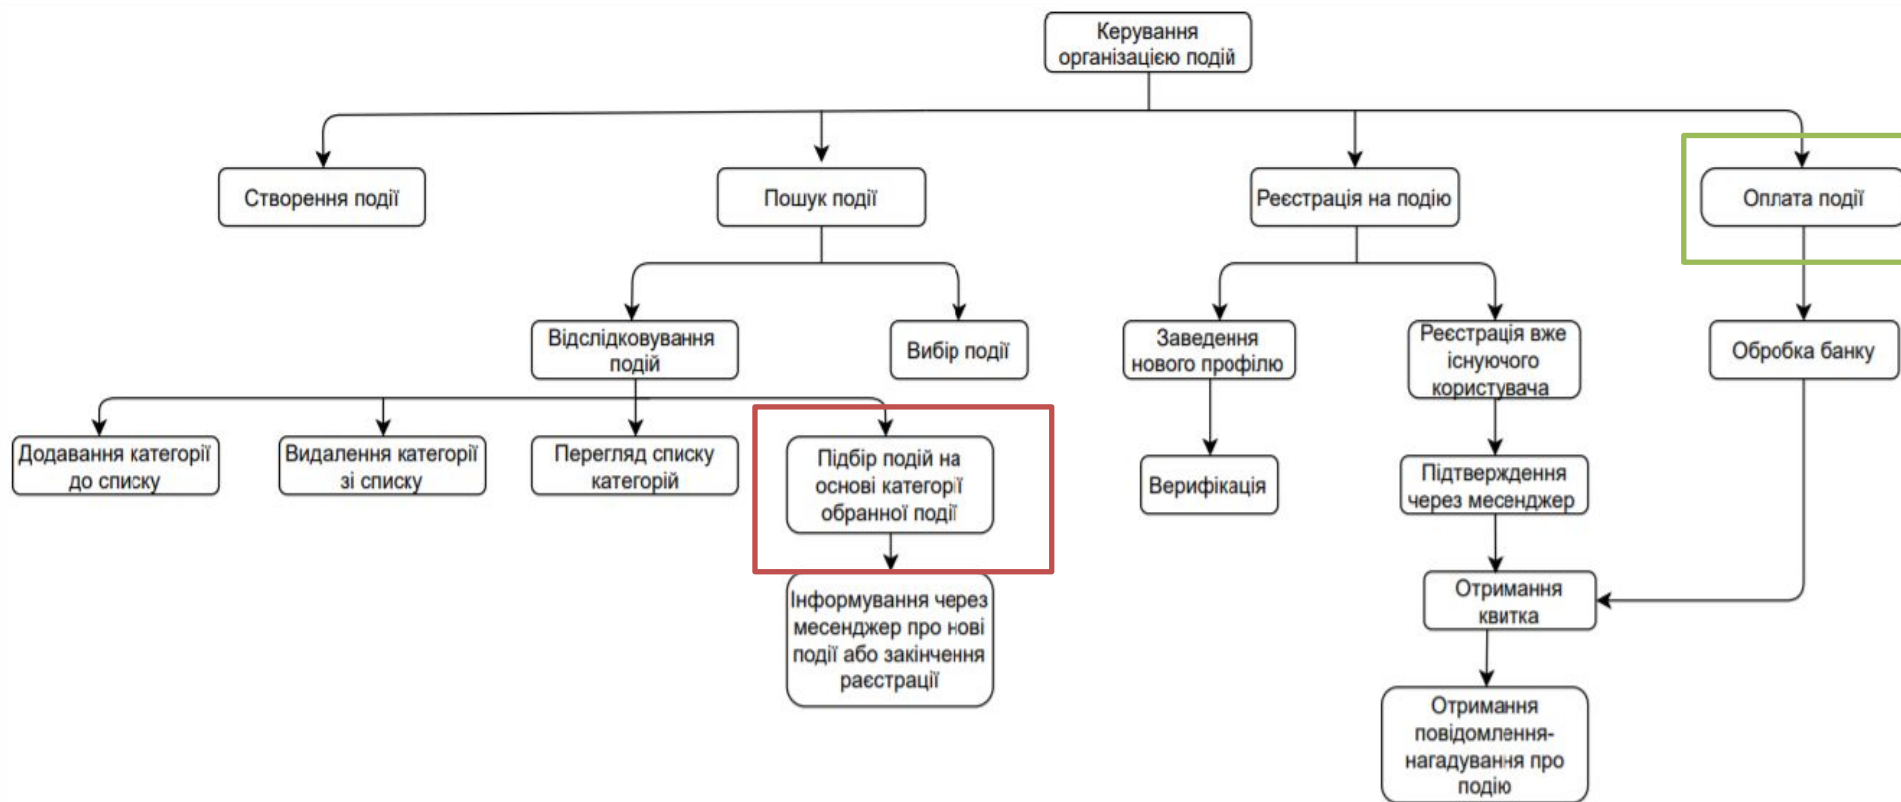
Керування організацією подій

Створення події

Пошук події

Реєстрація на подію

Оплата події

Відслідковування подій

Вибір події

Заведення нового профілю

Реєстрація вже існуючого користувача

Обробка банку

Додавання категорії до списку

Видалення категорії зі списку

Перегляд списку категорій

Підбір подій на основі категорії обранної події

Верифікація

Підтвердження через месенджер

Інформування через месенджер про нові події або закінчення раєстрації

Отримання квитка

Отримання повідомлення-нагадування про подію